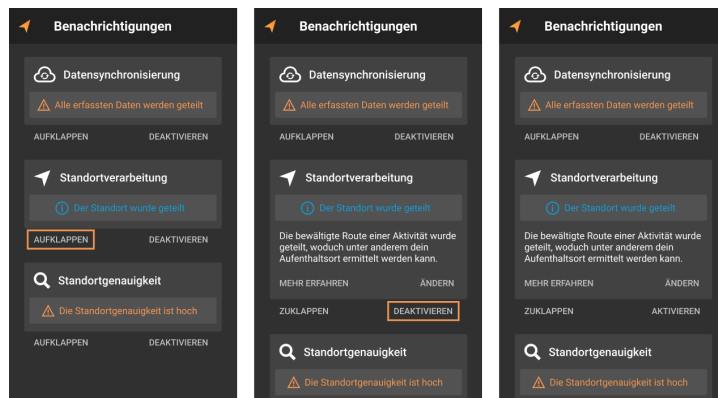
Benachrichtigungen

Datensynchronisierung

Alle erfassten Daten werden geteilt

AUFKLAPPEN DEAKTIVIEREN

Standortverarbeitung

Der Standort wurde geteilt

AUFKLAPPEN DEAKTIVIEREN

Standortgenauigkeit

Die Standortgenauigkeit ist hoch

AUFKLAPPEN DEAKTIVIEREN

Benachrichtigungen

Datensynchronisierung

Alle erfassten Daten werden geteilt

AUFKLAPPEN DEAKTIVIEREN

Standortverarbeitung

Der Standort wurde geteilt

Die bewältigte Route einer Aktivität wurde geteilt, woduch unter anderem dein Aufenthaltsort ermittelt werden kann.

MEHR ERFAHREN ÄNDERN

ZUKLAPPEN DEAKTIVIEREN

Standortgenauigkeit

Die Standortgenauigkeit ist hoch

Benachrichtigungen

Datensynchronisierung

Alle erfassten Daten werden geteilt

AUFKLAPPEN DEAKTIVIEREN

Standortverarbeitung

Der Standort wurde geteilt

Die bewältigte Route einer Aktivität wurde geteilt, woduch unter anderem dein Aufenthaltsort ermittelt werden kann.

MEHR ERFAHREN ÄNDERN

ZUKLAPPEN AKTIVIEREN

Standortgenauigkeit

Die Standortgenauigkeit ist hoch